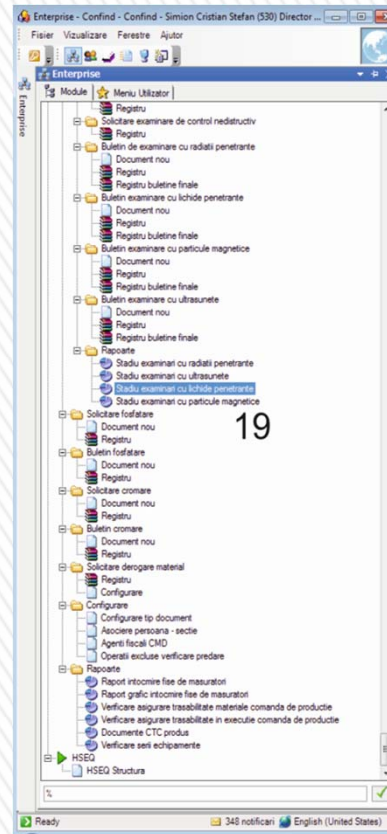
Enterprise - Confind - Confind - Simion Cristian Stefan (530) Director ...
Fisier Vizualizare Ferestre Ajutor
Enterprise
Enterprise
Module Meniu Utilizator
Registru
Solicitare examinare de control nedistructiv
Registru
Buletin de examinare cu radiatii penetrante
Document nou
Registru
Registru buletine finale
Buletin examinare cu lichide penetrante
Document nou
Registru
Registru buletine finale
Buletin examinare cu particule magnetice
Document nou
Registru
Registru buletine finale
Buletin examinare cu ultrasunete
Document nou
Registru
Registru buletine finale
Rapoarte
Stadiu examinari cu radiatii penetrante
Stadiu examinari cu ultrasunete
Stadiu examinari cu lichide penetrante
Stadiu examinari cu particule magnetice
19
Solicitare fosfatare
Document nou
Registru
Buletin fosfatare
Document nou
Registru
Solicitare cromare
Document nou
Registru
Buletin cromare
Document nou
Registru
Solicitare derogare material
Registru
Configurare
Configurare
Configurare tip document
Asociere persoana - sectie
Agenti fiscali CMD
Operatii excluse verificare predare
Rapoarte
Raport intocmire fise de masuratori
Raport grafic intocmire fise de masuratori
Verificare asigurare trasabilitate materiale comanda de productie
Verificare asigurare trasabilitate in executie comanda de productie
Documente CTC produs
Verificare serii echipamente
HSEQ
HSEQ Structura
%
Ready
348 notificari
English (United States)